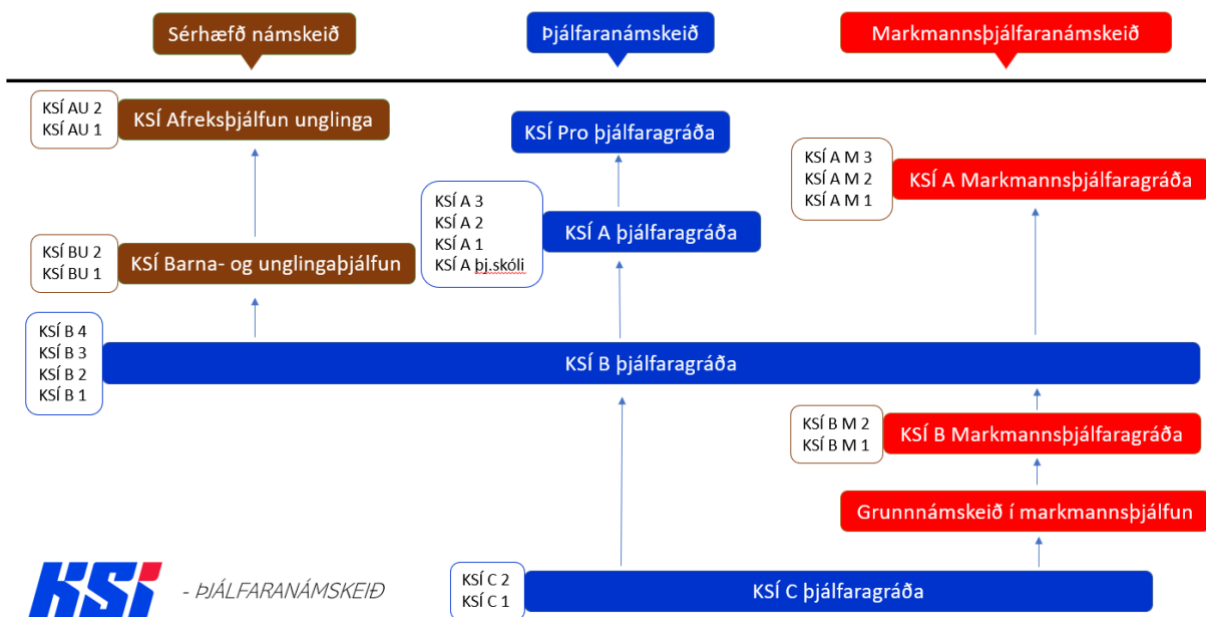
Sérhæfð námskeið

Þjálfaranámskeið

Markmannsþjálfaranámskeið

KSÍ AU 2
KSÍ AU 1

KSÍ Afreksþjálfun unglinga

KSÍ BU 2
KSÍ BU 1

KSÍ Barna- og unglingaþjálfun

KSÍ Pro þjálfaragráða

KSÍ A 3
KSÍ A 2
KSÍ A 1
KSÍ A þj.skóli

KSÍ A þjálfaragráða

KSÍ A M 3
KSÍ A M 2
KSÍ A M 1

KSÍ A Markmannsþjálfaragráða

KSÍ B 4
KSÍ B 3
KSÍ B 2
KSÍ B 1

KSÍ B þjálfaragráða

KSÍ B M 2
KSÍ B M 1

KSÍ B Markmannsþjálfaragráða

Grunnnámskeið í markmannsþjálfun

KSÍ - ÞJÁLFARANÁMSKEIÐ

KSÍ C 2
KSÍ C 1

KSÍ C þjálfaragráða